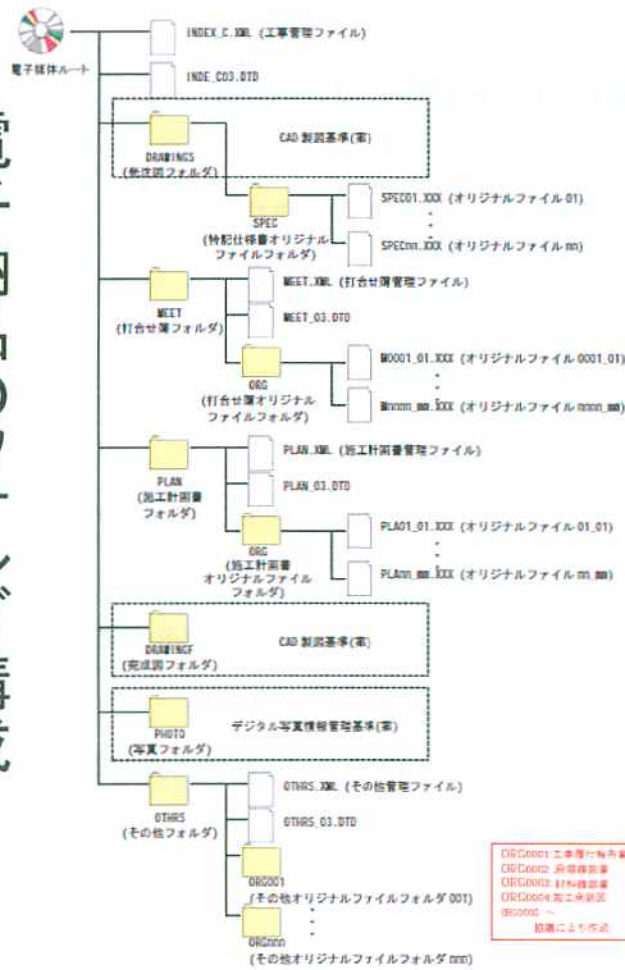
電子媒体ルート

INDEX_C.XML (工事管理ファイル)

INDE_C03.DTD

DRAWINGS
(発注図フォルダ)

CAD 製図基準(案)

SPEC
(特記仕様書オリジナルファイルフォルダ)

SPEC01.XXX (オリジナルファイル 01)

SPECnn.XXX (オリジナルファイル nn)

MEET
(打合せ簿フォルダ)

MEET.XML (打合せ簿管理ファイル)

MEET_03.DTD

ORG
(打合せ簿オリジナルファイルフォルダ)

M0001_01.XXX (オリジナルファイル 0001_01)

Mnnnn_mm.XXX (オリジナルファイル nnnn_mm)

PLAN
(施工計画書フォルダ)

PLAN.XML (施工計画書管理ファイル)

PLAN_03.DTD

ORG
(施工計画書オリジナルファイルフォルダ)

PLA01_01.XXX (オリジナルファイル 01_01)

PLAnn_mm.XXX (オリジナルファイル nn_mm)

DRAWINGF
(完成図フォルダ)

CAD 製図基準(案)

PHOTO
(写真フォルダ)

デジタル写真情報管理基準(案)

OTHRS
(その他フォルダ)

OTHRS.XML (その他管理ファイル)

OTHRS_03.DTD

ORG001
(その他オリジナルファイルフォルダ 001)

ORGnnn
(その他オリジナルファイルフォルダ nnn)

ORG0001:工事履行報告書
ORG0002:段階確認書
ORG0003:材料確認書
ORG0004:施工状況図
ORG0005～
協議により作成

完 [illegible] 図 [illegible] の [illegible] 構 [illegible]